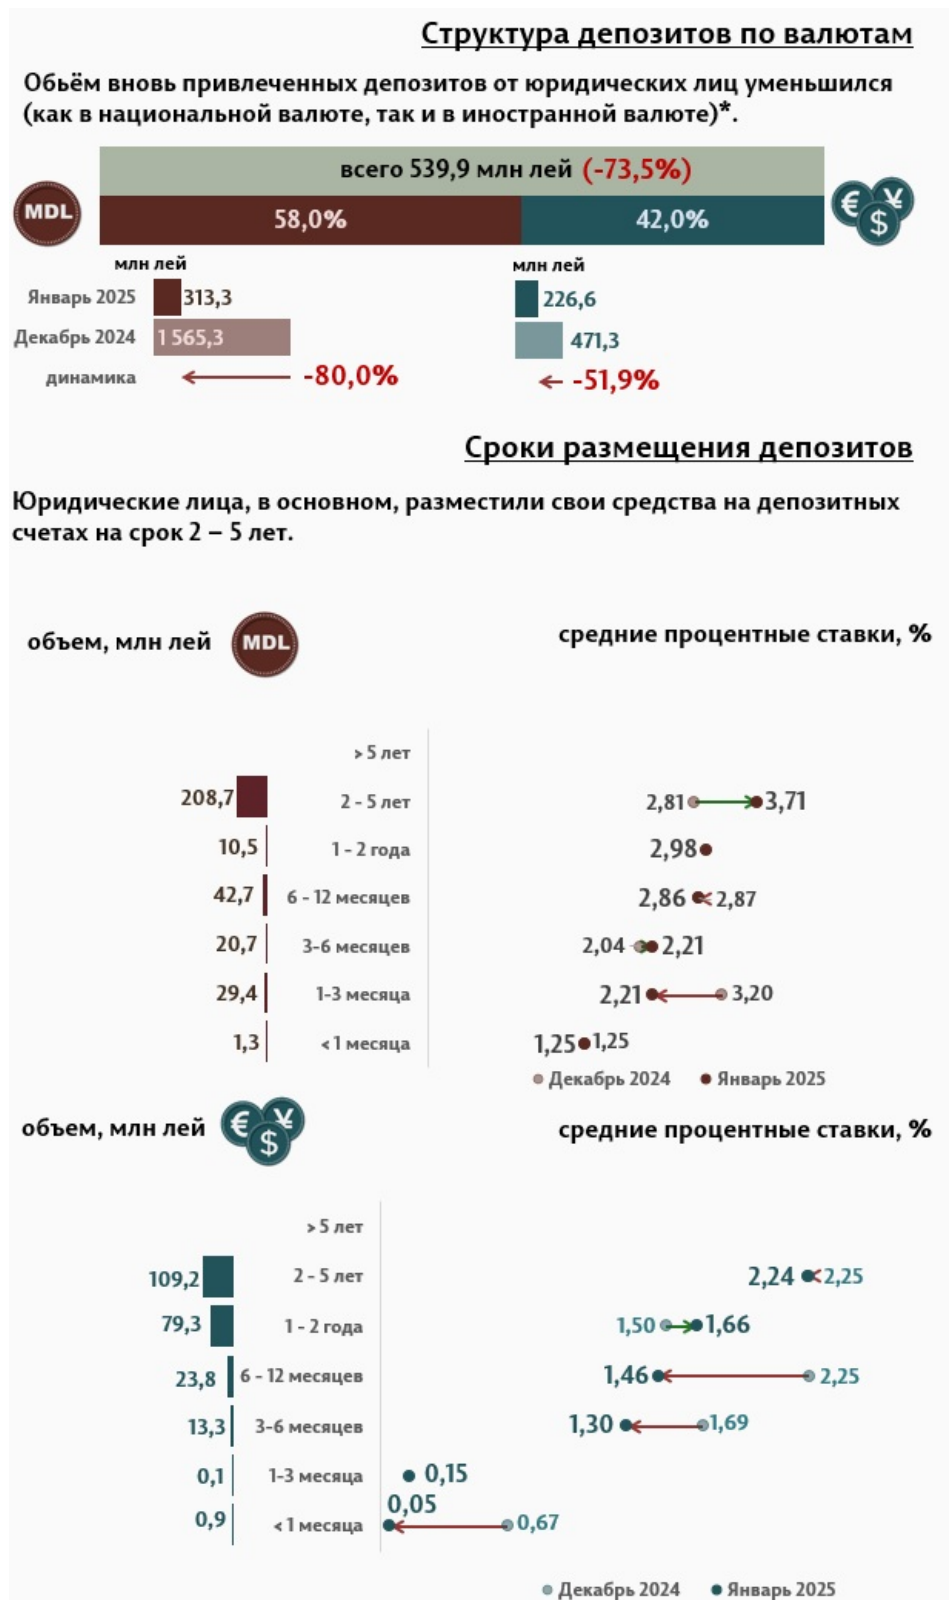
Структура депозитов по валютам

Обьём вновь привлеченных депозитов от юридических лиц уменьшился (как в национальной валюте, так и в иностранной валюте)*.

всего 539,9 млн лей (-73,5%)

MDL 58,0% 42,0%

млн лей
Январь 2025 313,3
Декабрь 2024 1 565,3
динамика -80,0%

млн лей
226,6
471,3
-51,9%

Сроки размещения депозитов

Юридические лица, в основном, разместили свои средства на депозитных счетах на срок 2 – 5 лет.

объем, млн лей MDL

средние процентные ставки, %

| объем | срок | ставки |
|---|---|---|
| | > 5 лет | |
| 208,7 | 2 - 5 лет | 2,81 3,71 |
| 10,5 | 1 - 2 года | 2,98 |
| 42,7 | 6 - 12 месяцев | 2,86 2,87 |
| 20,7 | 3-6 месяцев | 2,04 2,21 |
| 29,4 | 1-3 месяца | 2,21 3,20 |
| 1,3 | < 1 месяца | 1,25 1,25 |

Декабрь 2024 Январь 2025

объем, млн лей

средние процентные ставки, %

| объем | срок | ставки |
|---|---|---|
| | > 5 лет | |
| 109,2 | 2 - 5 лет | 2,24 2,25 |
| 79,3 | 1 - 2 года | 1,50 1,66 |
| 23,8 | 6 - 12 месяцев | 1,46 2,25 |
| 13,3 | 3-6 месяцев | 1,30 1,69 |
| 0,1 | 1-3 месяца | 0,15 |
| 0,9 | < 1 месяца | 0,05 0,67 |

Декабрь 2024 Январь 2025